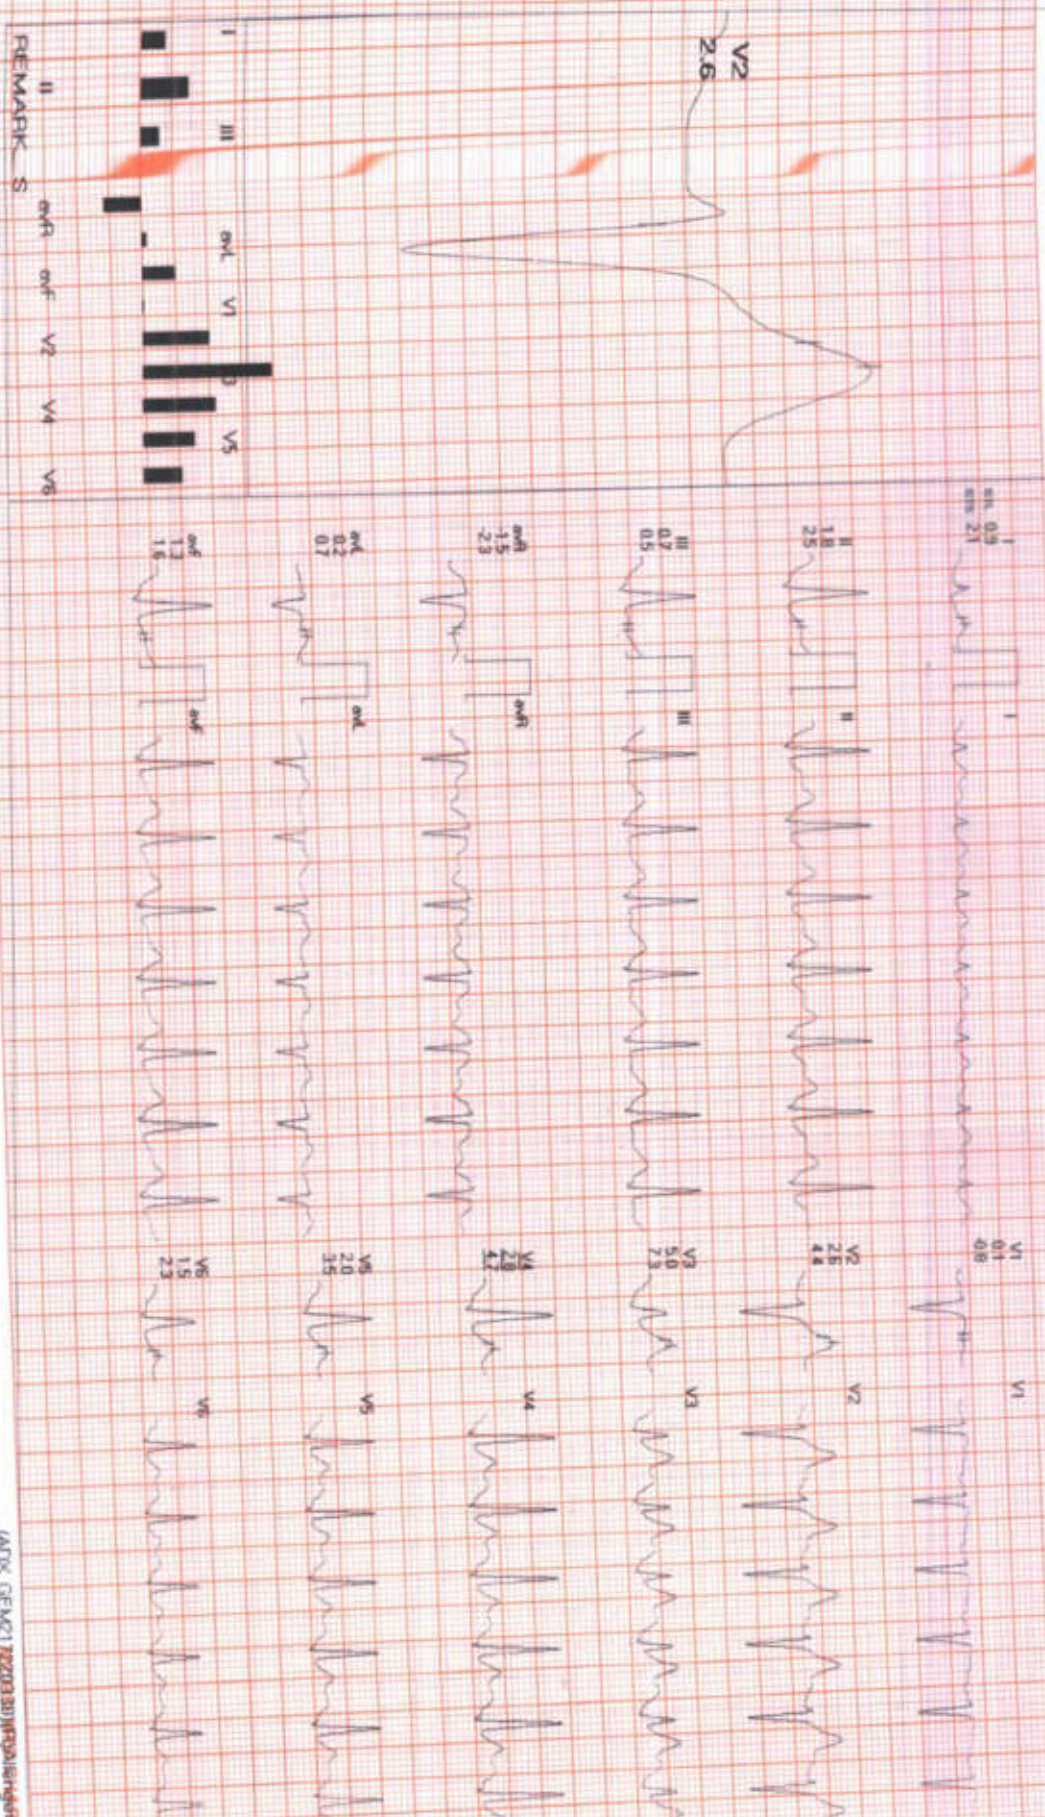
V2
2.6

I II III aVR aVL aVF V1 V2 V4 V5 V6
REMARK S

I
0.9
2.1

II
1.8
2.5

III
0.7
0.5

aVR
-1.5
-2.3

aVL
0.2
0.7

aVF
1.3
1.6

I
II
III
aVR
aVL
aVF

V1
0.1
0.8

V2
2.6
4.4

V3
5.0
7.3

V4
2.9
4.7

V5
2.0
3.5

V6
1.5
2.3

V1
V2
V3
V4
V5
V6

(ADK GEM21 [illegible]